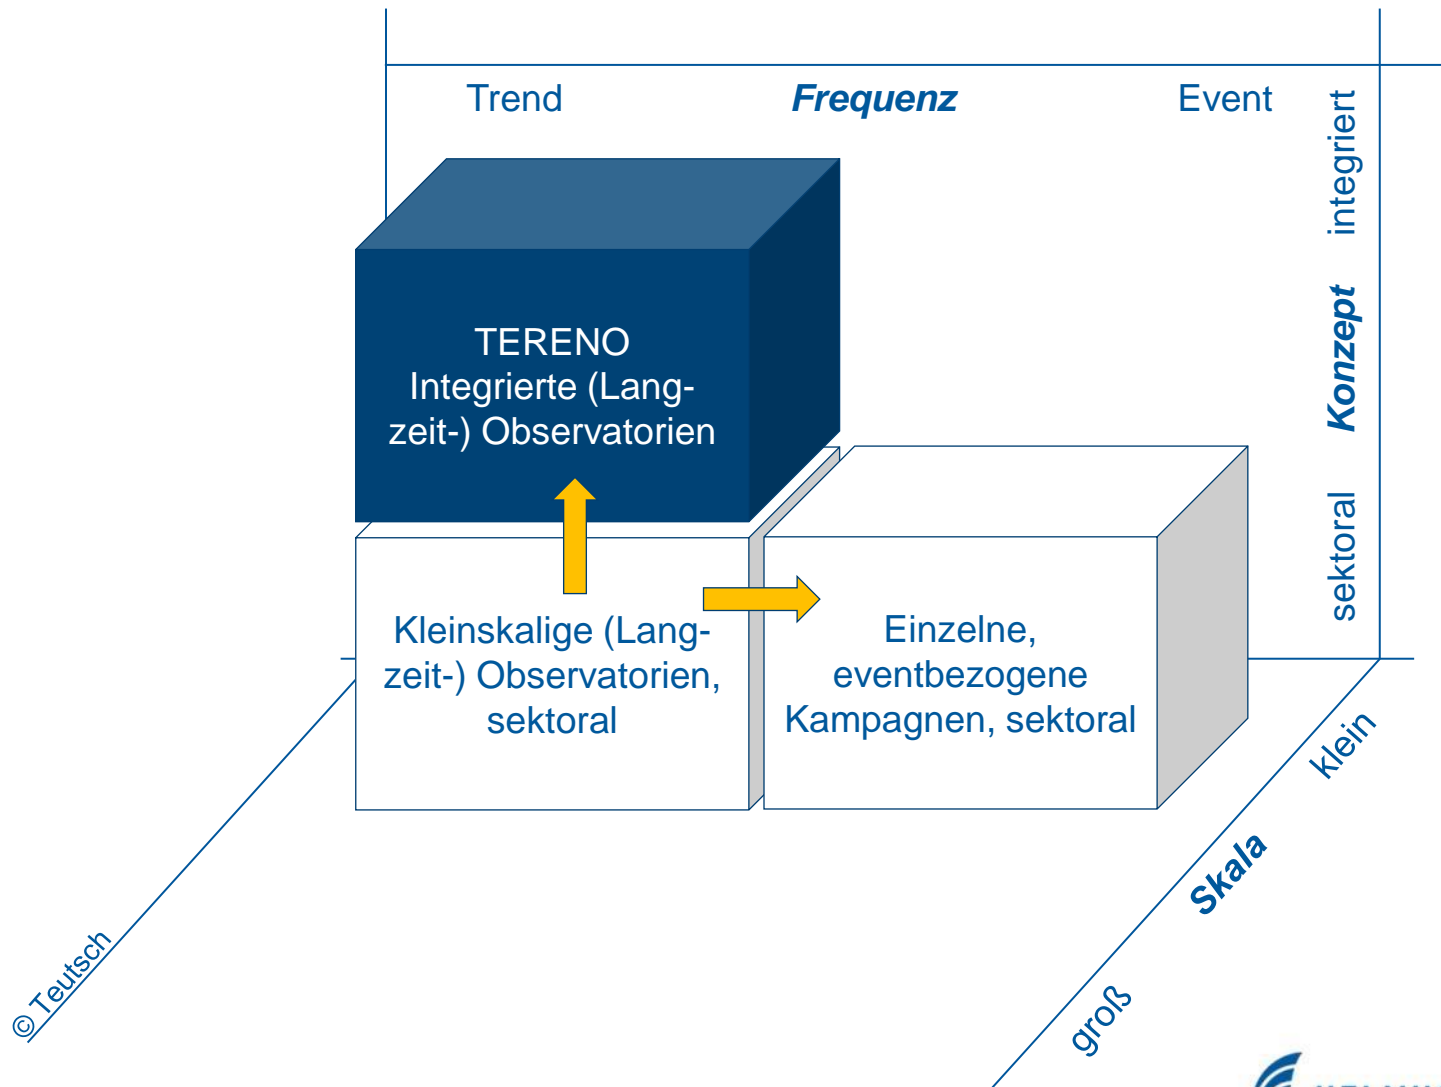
Trend
Frequenz
Event

integriert
Konzept
sektoral

TERENO
Integrierte (Langzeit-) Observatorien

Kleinskalige (Langzeit-) Observatorien, sektoral

Einzelne, eventbezogene Kampagnen, sektoral

klein
Skala
groß

© Teutsch